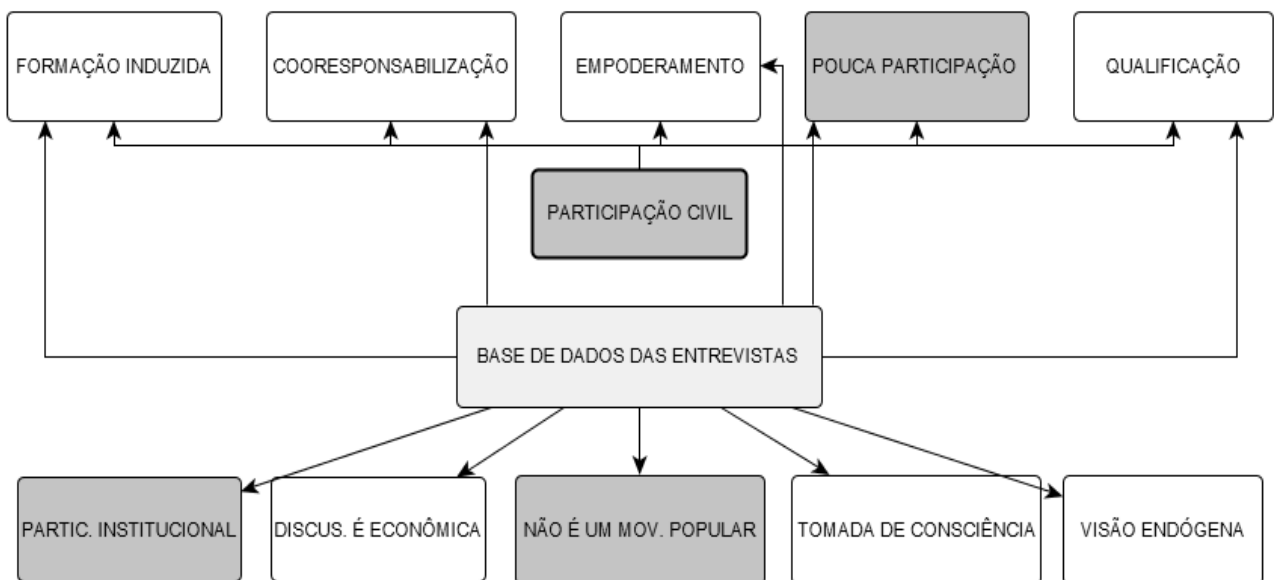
FORMAÇÃO INDUZIDA

COORESPONSABILIZAÇÃO

EMPODERAMENTO

POUCA PARTICIPAÇÃO

QUALIFICAÇÃO

PARTICIPAÇÃO CIVIL

BASE DE DADOS DAS ENTREVISTAS

PARTIC. INSTITUCIONAL

DISCUS. É ECONÔMICA

NÃO É UM MOV. POPULAR

TOMADA DE CONSCIÊNCIA

VISÃO ENDÓGENA